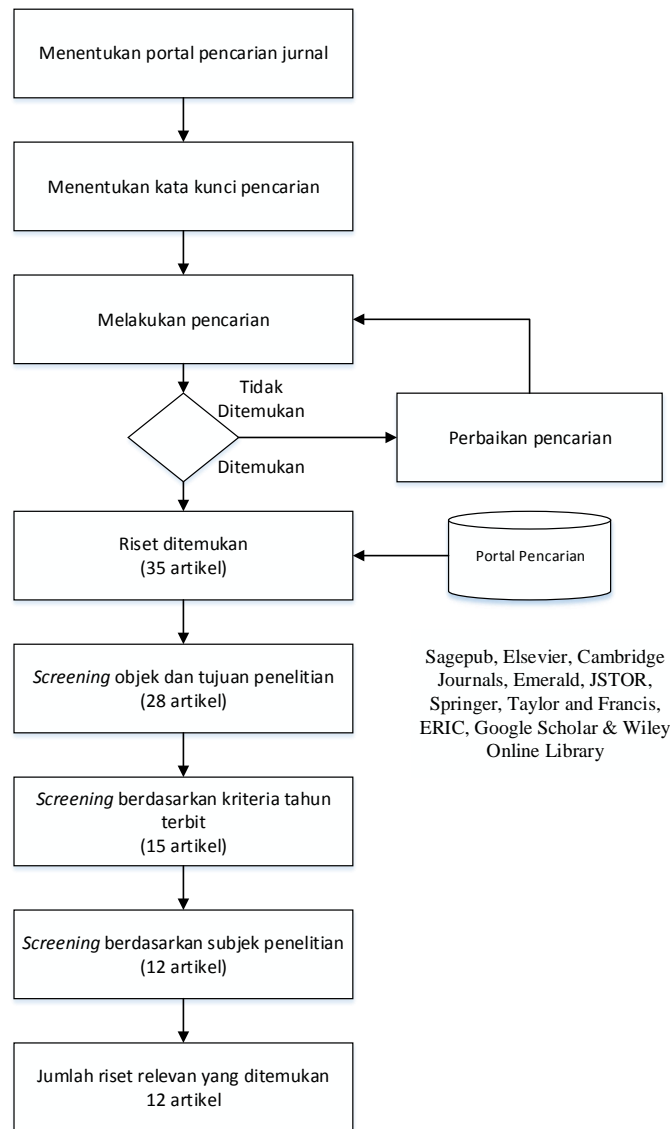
Menentukan portal pencarian jurnal

Menentukan kata kunci pencarian

Melakukan pencarian

Tidak Ditemukan

Perbaikan pencarian

Ditemukan

Riset ditemukan
(35 artikel)

Portal Pencarian

Sagepub, Elsevier, Cambridge Journals, Emerald, JSTOR, Springer, Taylor and Francis, ERIC, Google Scholar & Wiley Online Library

*Screening* objek dan tujuan penelitian
(28 artikel)

*Screening* berdasarkan kriteria tahun terbit
(15 artikel)

*Screening* berdasarkan subjek penelitian
(12 artikel)

Jumlah riset relevan yang ditemukan
12 artikel